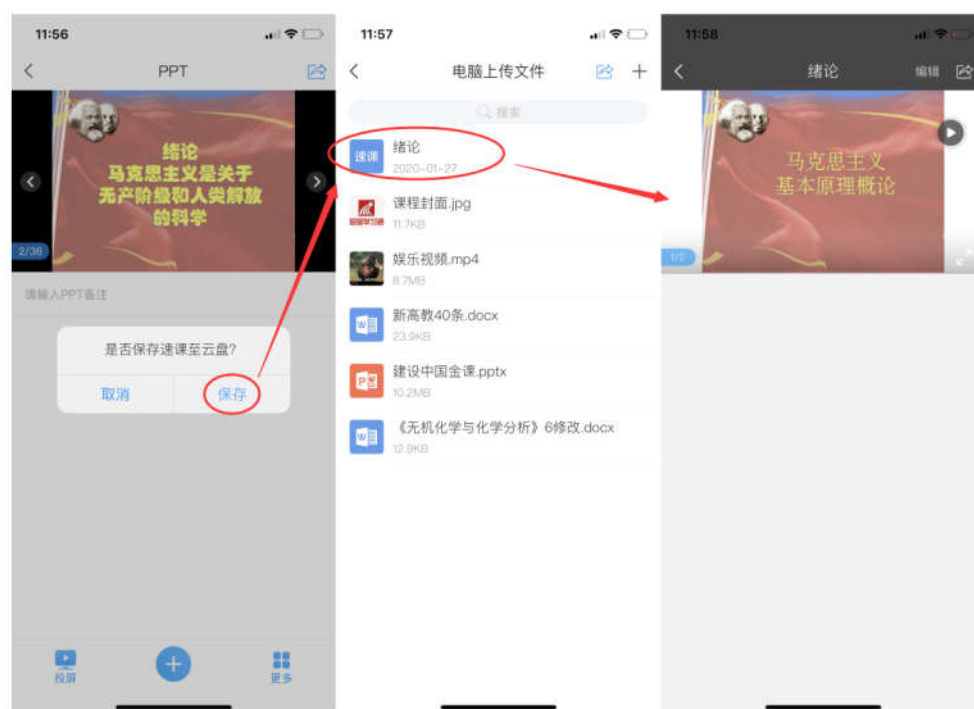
11:56

PPT

绪论
马克思主义是关于
无产阶级和人类解放
的科学

2/36

请输入PPT备注

是否保存速课至云盘?

取消

保存

投屏

更多

11:57

电脑上传文件

搜索

速课

绪论
2020-01-27

课程封面.jpg
11.7KB

娱乐视频.mp4
8.7MB

新高教40条.docx
23.9KB

建设中国金课.pptx
10.2MB

《无机化学与化学分析》6修改.docx
12.9KB

11:58

绪论

编辑

马克思主义
基本原理概论

1/5